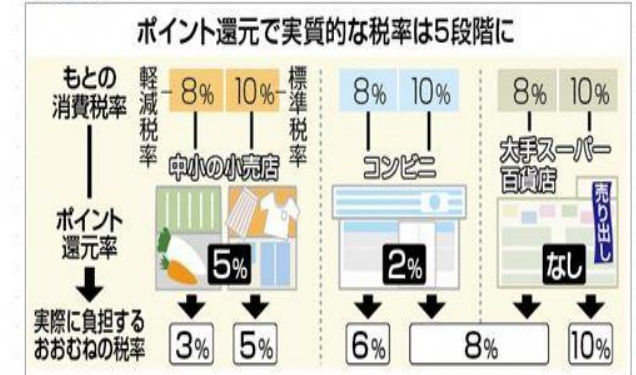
ポイント還元で実質的な税率は5段階に

もとの消費税率

軽減税率 8% 10% 標準税率

中小の小売店

ポイント還元率

5%

実際に負担するおおむねの税率

3% 5%

8% 10%

コンビニ

2%

6% 8%

8% 10%

大手スーパー 百貨店

売り出し

なし

10%